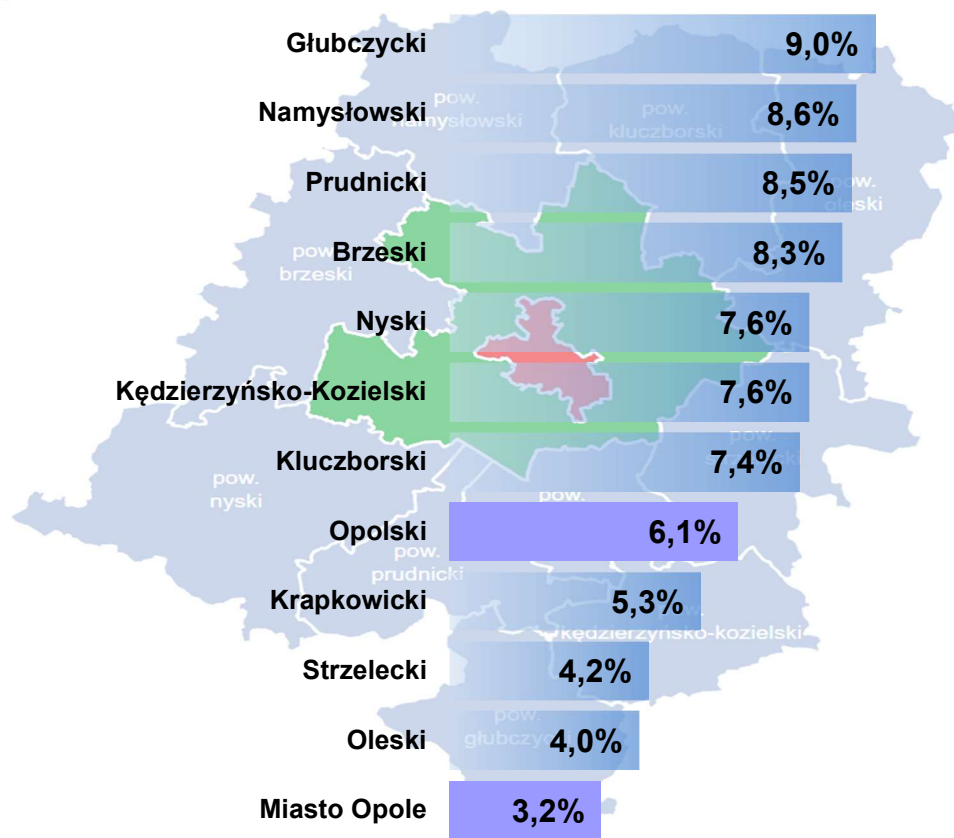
| | |
|---|---|
| Głubczycki | 9,0% |
| Namysłowski | 8,6% |
| Prudnicki | 8,5% |
| Brzeski | 8,3% |
| Nyski | 7,6% |
| Kędzierzyńsko-Kozielski | 7,6% |
| Kluczborski | 7,4% |
| Opolski | 6,1% |
| Krapkowicki | 5,3% |
| Strzelecki | 4,2% |
| Oleski | 4,0% |
| Miasto Opole | 3,2% |

pow. namysłowski
pow. kluczborski
pow. oleski
pow. brzeski
pow. nyski
pow. prudnicki
pow. kędzierzyńsko-kozielski
pow. głubczycki
pow.
pow.